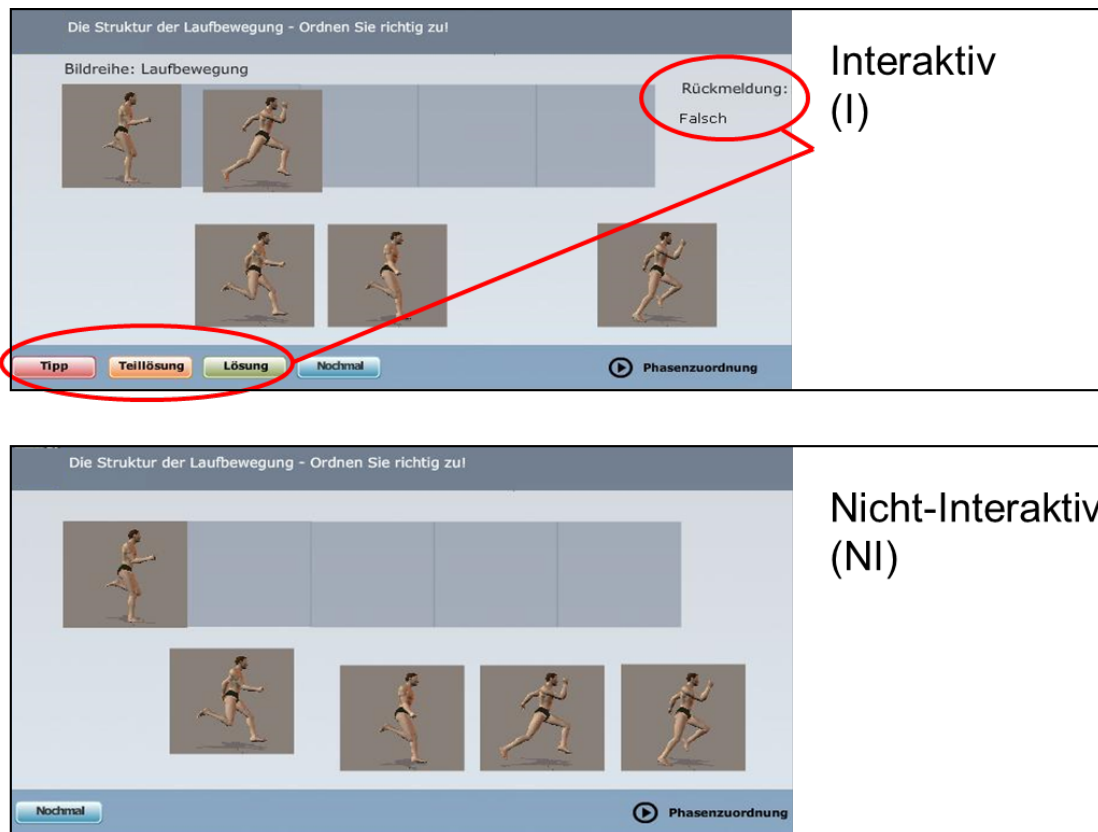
Die Struktur der Laufbewegung - Ordnen Sie richtig zu!

Bildreihe: Laufbewegung

Rückmeldung:
Falsch

Tipp Teillösung Lösung Nochmal

Phasenzuordnung

Interaktiv
(I)

Die Struktur der Laufbewegung - Ordnen Sie richtig zu!

Nochmal

Phasenzuordnung

Nicht-Interaktiv
(NI)